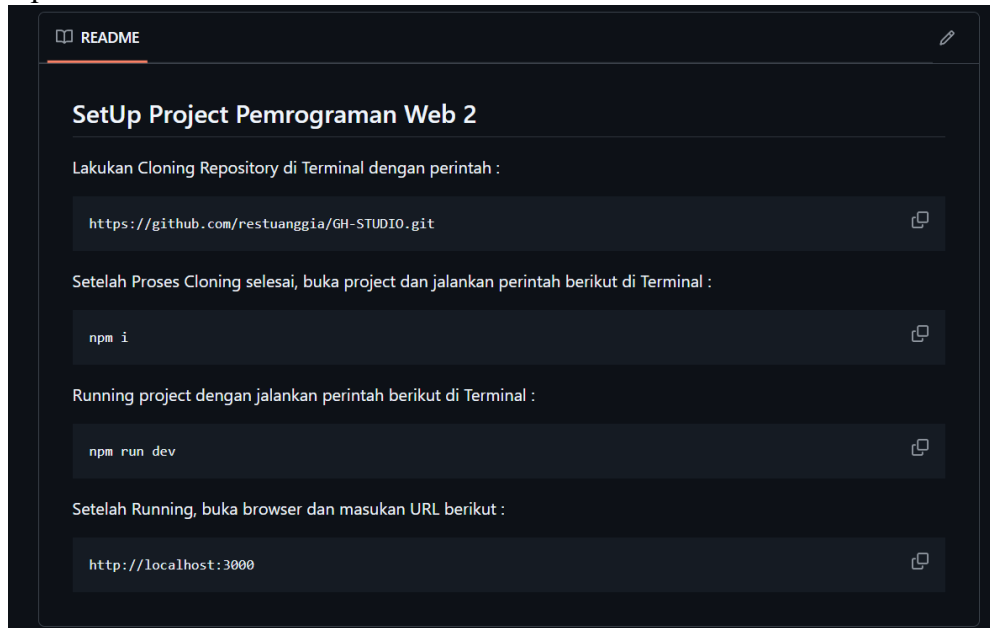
README

SetUp Project Pemrograman Web 2

Lakukan Cloning Repository di Terminal dengan perintah :

https://github.com/restuanggia/GH-STUDIO.git

Setelah Proses Cloning selesai, buka project dan jalankan perintah berikut di Terminal :

npm i

Running project dengan jalankan perintah berikut di Terminal :

npm run dev

Setelah Running, buka browser dan masukan URL berikut :

http://localhost:3000